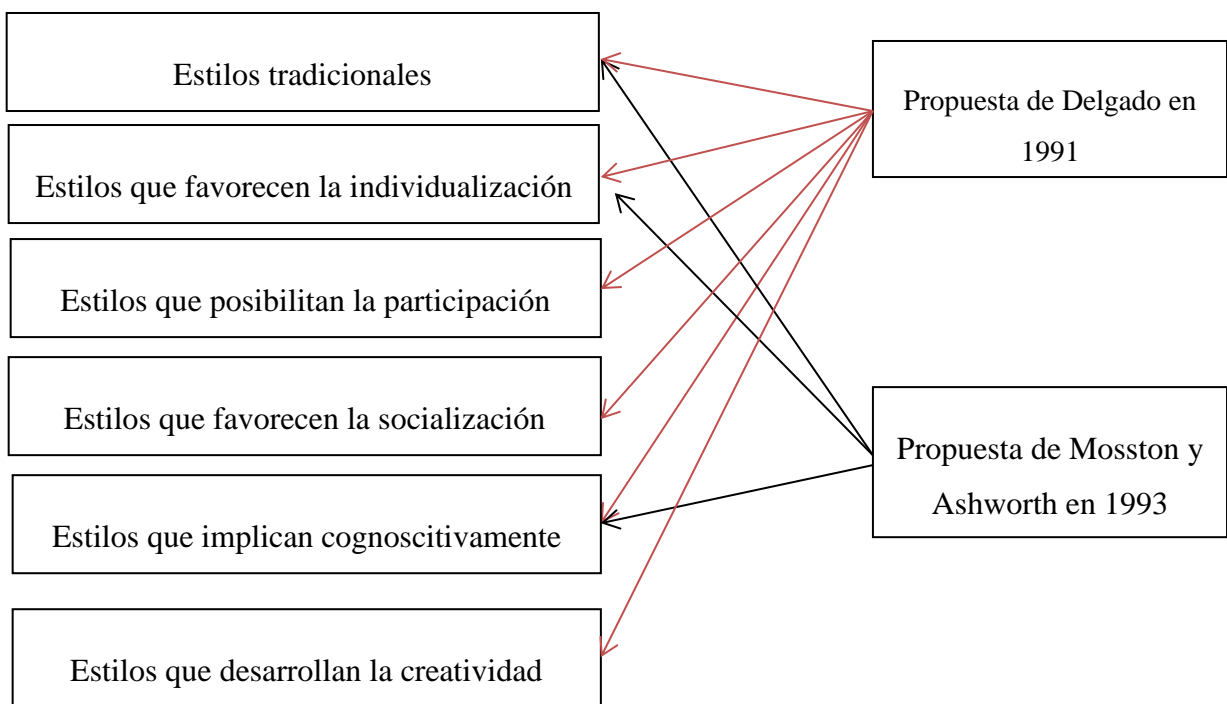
Estilos tradicionales

Estilos que favorecen la individualización

Estilos que posibilitan la participación

Estilos que favorecen la socialización

Estilos que implican cognoscitivamente

Estilos que desarrollan la creatividad

Propuesta de Delgado en 1991

Propuesta de Mosston y Ashworth en 1993